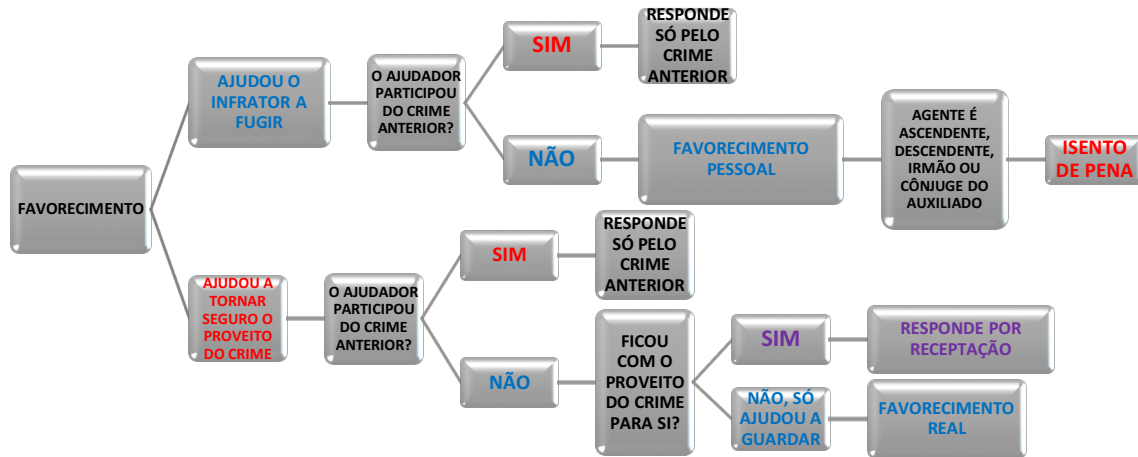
FAVORECIMENTO

AJUDOU O INFRATOR A FUGIR

O AJUDADOR PARTICIPOU DO CRIME ANTERIOR?

SIM

RESPONDE SÓ PELO CRIME ANTERIOR

NÃO

FAVORECIMENTO PESSOAL

AGENTE É ASCENDENTE, DESCENDENTE, IRMÃO OU CÔNJUGE DO AUXILIADO

ISENTO DE PENA

AJUDOU A TORNAR SEGURO O PROVEITO DO CRIME

O AJUDADOR PARTICIPOU DO CRIME ANTERIOR?

SIM

RESPONDE SÓ PELO CRIME ANTERIOR

NÃO

FICOU COM O PROVEITO DO CRIME PARA SI?

SIM

RESPONDE POR RECEPTAÇÃO

NÃO, SÓ AJUDOU A GUARDAR

FAVORECIMENTO REAL